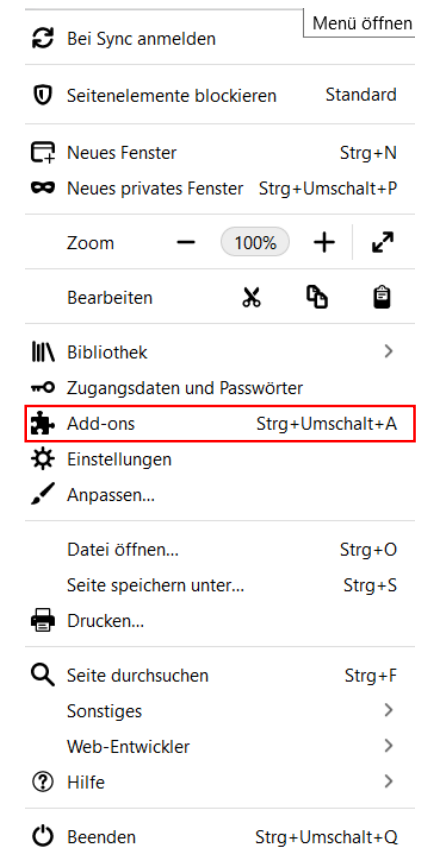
Menü öffnen

Bei Sync anmelden

Seitenelemente blockieren Standard

Neues Fenster Strg+N
Neues privates Fenster Strg+Umschalt+P

Zoom — 100% +

Bearbeiten

Bibliothek >
Zugangsdaten und Passwörter
Add-ons Strg+Umschalt+A
Einstellungen
Anpassen...

Datei öffnen... Strg+O
Seite speichern unter... Strg+S
Drucken...

Seite durchsuchen Strg+F
Sonstiges >
Web-Entwickler >
Hilfe >

Beenden Strg+Umschalt+Q